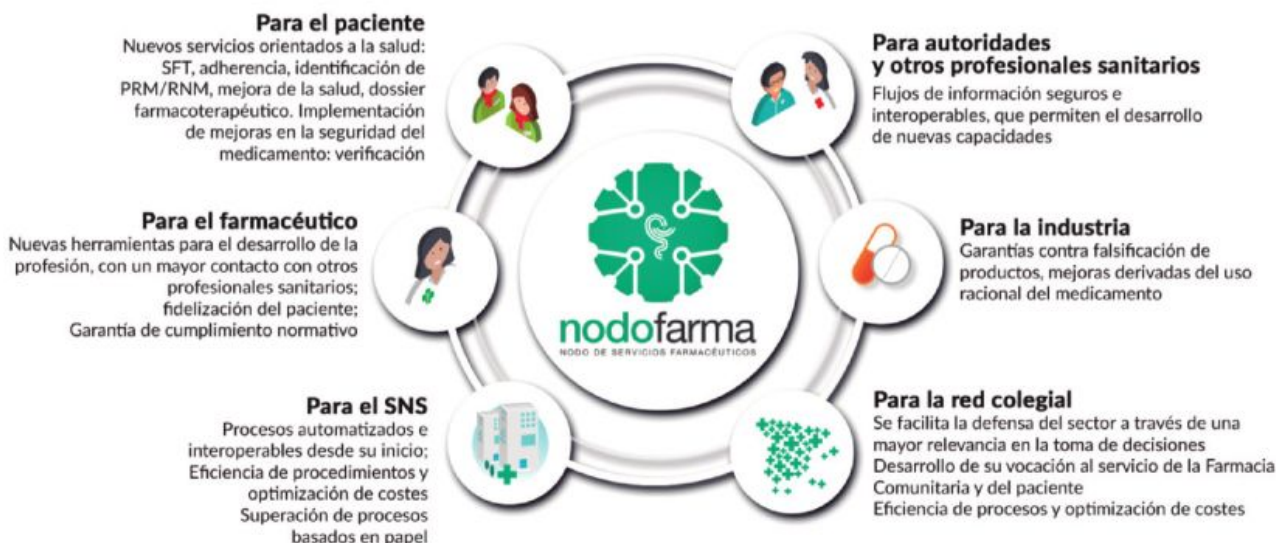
Para el paciente
Nuevos servicios orientados a la salud: SFT, adherencia, identificación de PRM/RNM, mejora de la salud, dossier farmacoterapéutico. Implementación de mejoras en la seguridad del medicamento: verificación

Para autoridades y otros profesionales sanitarios
Flujos de información seguros e interoperables, que permiten el desarrollo de nuevas capacidades

Para el farmacéutico
Nuevas herramientas para el desarrollo de la profesión, con un mayor contacto con otros profesionales sanitarios; fidelización del paciente; Garantía de cumplimiento normativo

Para la industria
Garantías contra falsificación de productos, mejoras derivadas del uso racional del medicamento

nodofarma
NODO DE SERVICIOS FARMACÉUTICOS

Para el SNS
Procesos automatizados e interoperables desde su inicio; Eficiencia de procedimientos y optimización de costes
Superación de procesos basados en papel

Para la red colegial
Se facilita la defensa del sector a través de una mayor relevancia en la toma de decisiones
Desarrollo de su vocación al servicio de la Farmacia Comunitaria y del paciente
Eficiencia de procesos y optimización de costes